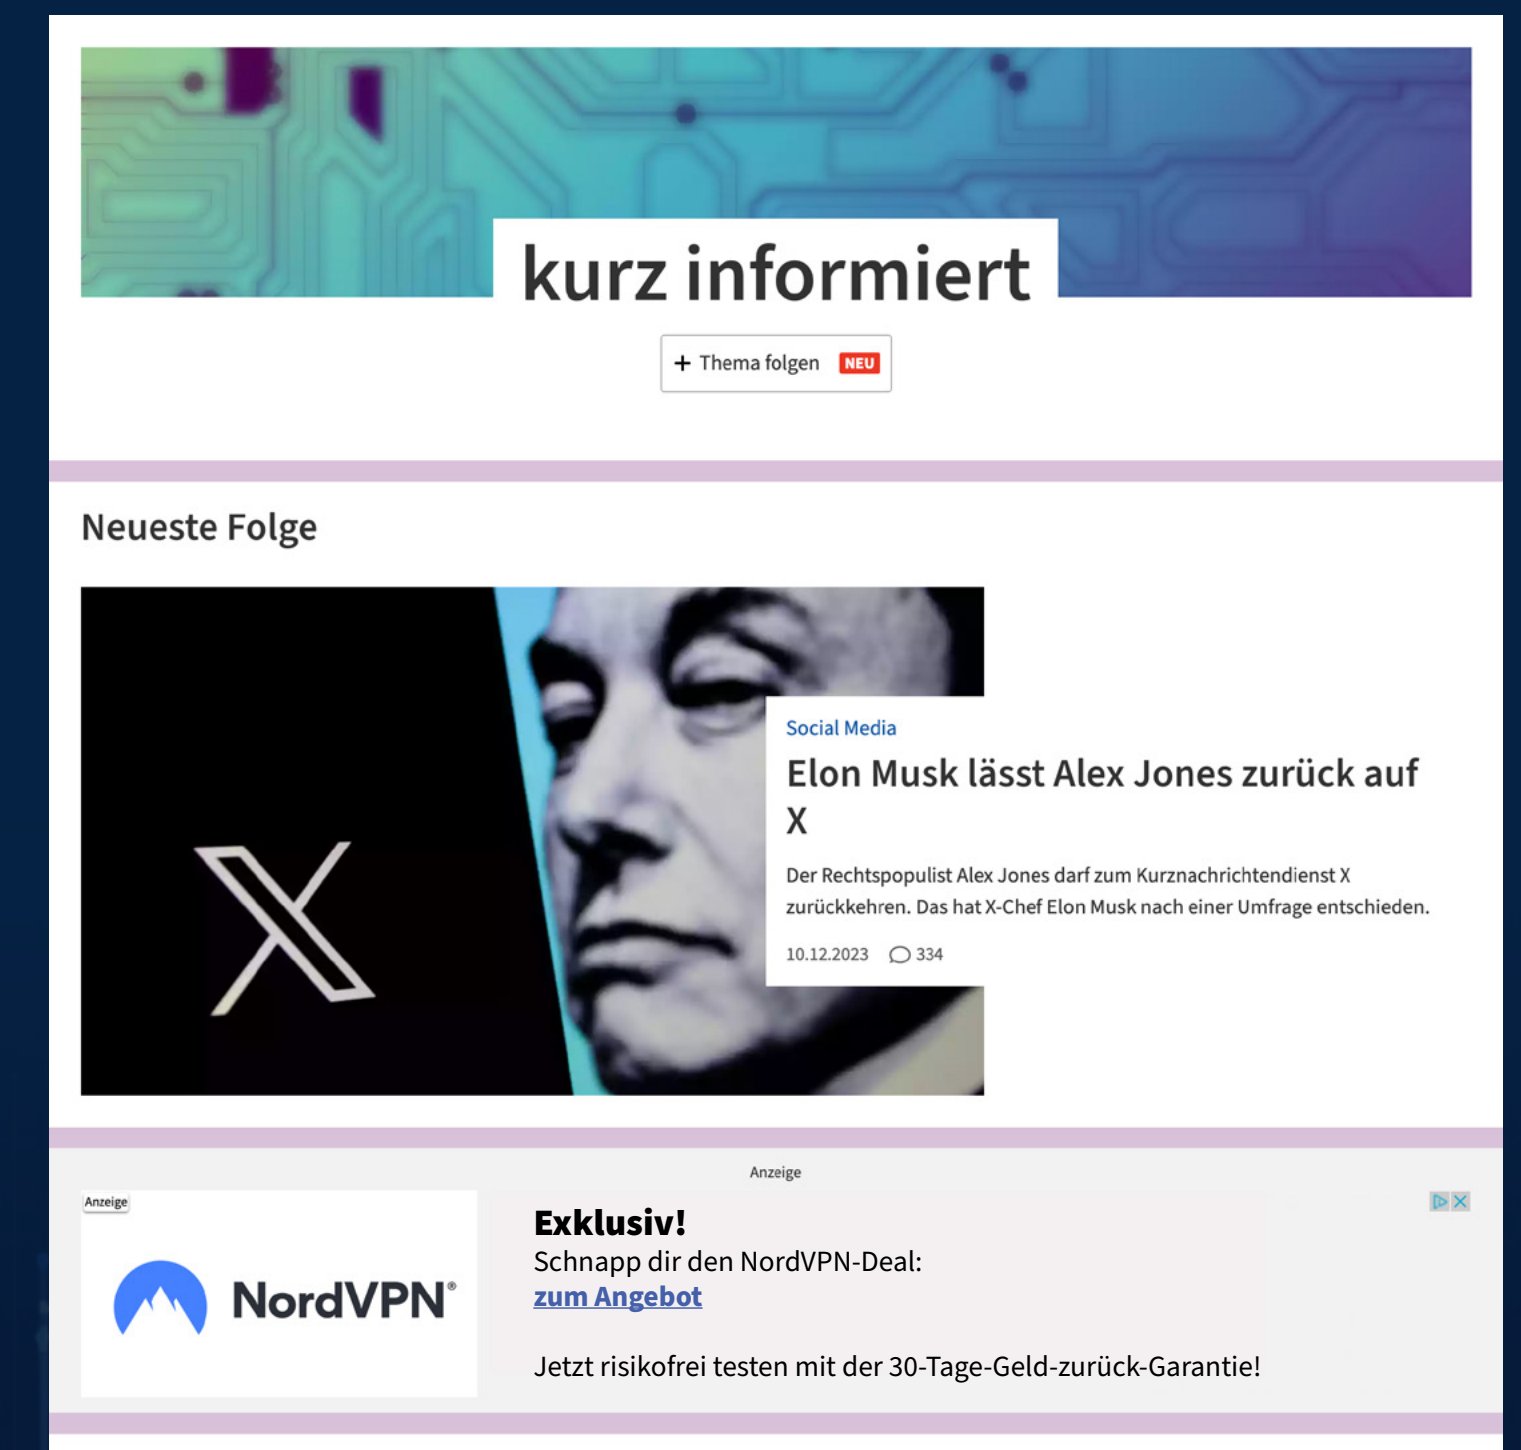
kurz informiert

+ Thema folgen NEU

Neueste Folge

X

Social Media

Elon Musk lässt Alex Jones zurück auf X

Der Rechtspopulist Alex Jones darf zum Kurznachrichtendienst X zurückkehren. Das hat X-Chef Elon Musk nach einer Umfrage entschieden.

10.12.2023 334

Anzeige

Anzeige

NordVPN®

Exklusiv!
Schnapp dir den NordVPN-Deal:
zum Angebot

Jetzt risikofrei testen mit der 30-Tage-Geld-zurück-Garantie!